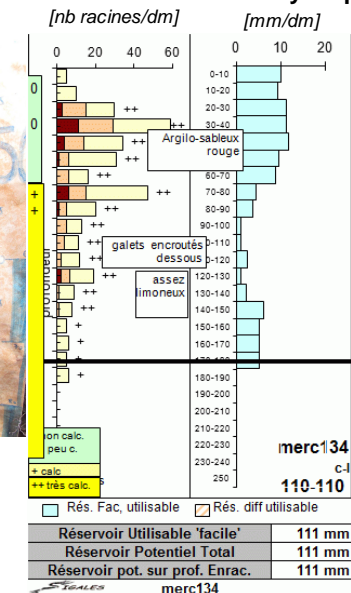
[nb racines/dm]

[mm/dm]

0 20 40 60

0 10 20

0

0

+
+

profondeur

++
++
++
++
++
++
++
++
++

Argilo-sableux rouge

galets encroutés dessous

assez limoneux

0-10
10-20
20-30
30-40
40-50
50-60
60-70
70-80
80-90
90-100
100-110
110-120
120-130
130-140
140-150
150-160
160-170
170-180
180-190
190-200
200-210
210-220
220-230
230-240
250

non calc.
peu c.
+ calc
++ très calc.

merc134
c-l
110-110

Rés. Fac. utilisable
Rés. diff utilisable

| Réservoir Utilisable 'facile' | 111 mm |
|---|---|
| Réservoir Potentiel Total | 111 mm |
| Réservoir pot. sur prof. Enrac. | 111 mm |

SIGALES

merc134